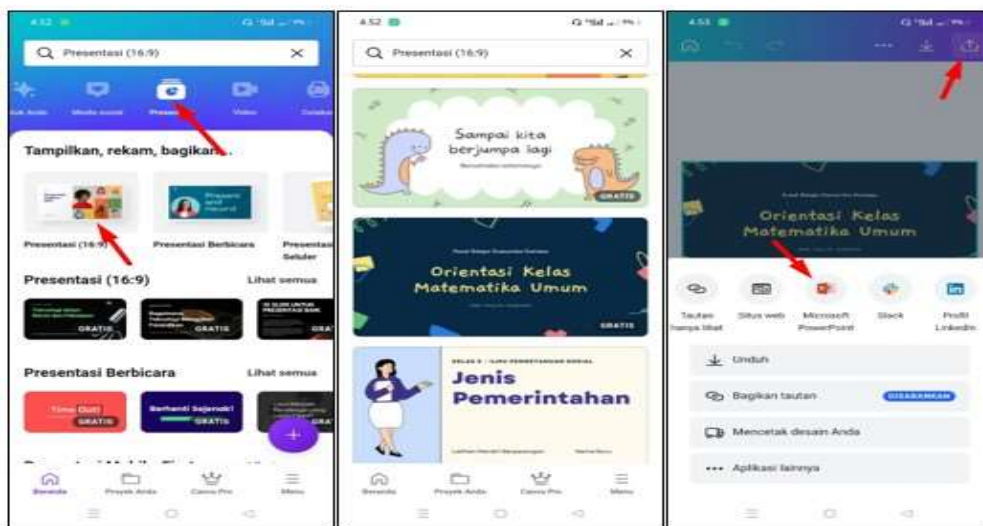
4.52

Presentasi (16:9)

Media sosial Presen Video

Tampilkan, rekam, bagikan...

Presentasi (16:9) Presentasi Berbicara Presentas Seluler

Presentasi (16:9) Lihat semua

GRATIS GRATIS

Presentasi Berbicara Lihat semua

Time Out! GRATIS Berhenti Sejenak! GRATIS

Beranda Proyek Anda Canva Pro Menu

4.52

Presentasi (16:9)

Sampai kita berjumpa lagi

GRATIS

Orientasi Kelas Matematika Umum

GRATIS

Jenis Pemerintahan

Beranda Proyek Anda Canva Pro Menu

4.53

Orientasi Kelas Matematika Umum

Tautan hanya lihat Situs web Microsoft PowerPoint Slack Profil LinkedIn

Unduh

Bagikan tautan DISARANKAN

Mencetak desain Anda

Aplikasi lainnya